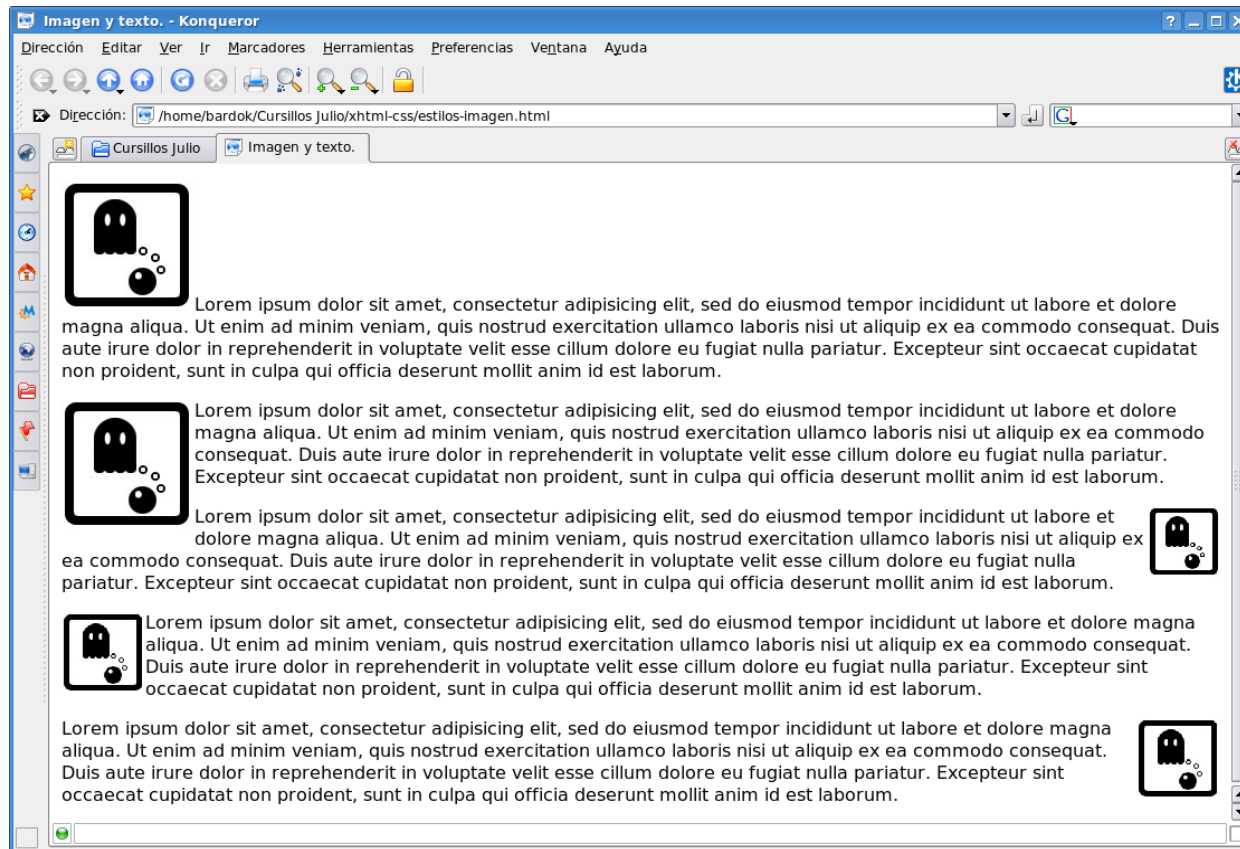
Imagen y texto. - Konqueror

Dirección Editar Ver Ir Marcadores Herramientas Preferencias Ventana Ayuda

Dirección: /home/bardok/Cursillos Julio/xhtml-css/estilos-imagen.html

Cursillos Julio | Imagen y texto.

Lorem ipsum dolor sit amet, consectetur adipisicing elit, sed do eiusmod tempor incididunt ut labore et dolore magna aliqua. Ut enim ad minim veniam, quis nostrud exercitation ullamco laboris nisi ut aliquip ex ea commodo consequat. Duis aute irure dolor in reprehenderit in voluptate velit esse cillum dolore eu fugiat nulla pariatur. Excepteur sint occaecat cupidatat non proident, sunt in culpa qui officia deserunt mollit anim id est laborum.

Lorem ipsum dolor sit amet, consectetur adipisicing elit, sed do eiusmod tempor incididunt ut labore et dolore magna aliqua. Ut enim ad minim veniam, quis nostrud exercitation ullamco laboris nisi ut aliquip ex ea commodo consequat. Duis aute irure dolor in reprehenderit in voluptate velit esse cillum dolore eu fugiat nulla pariatur. Excepteur sint occaecat cupidatat non proident, sunt in culpa qui officia deserunt mollit anim id est laborum.

Lorem ipsum dolor sit amet, consectetur adipisicing elit, sed do eiusmod tempor incididunt ut labore et dolore magna aliqua. Ut enim ad minim veniam, quis nostrud exercitation ullamco laboris nisi ut aliquip ex ea commodo consequat. Duis aute irure dolor in reprehenderit in voluptate velit esse cillum dolore eu fugiat nulla pariatur. Excepteur sint occaecat cupidatat non proident, sunt in culpa qui officia deserunt mollit anim id est laborum.

Lorem ipsum dolor sit amet, consectetur adipisicing elit, sed do eiusmod tempor incididunt ut labore et dolore magna aliqua. Ut enim ad minim veniam, quis nostrud exercitation ullamco laboris nisi ut aliquip ex ea commodo consequat. Duis aute irure dolor in reprehenderit in voluptate velit esse cillum dolore eu fugiat nulla pariatur. Excepteur sint occaecat cupidatat non proident, sunt in culpa qui officia deserunt mollit anim id est laborum.

Lorem ipsum dolor sit amet, consectetur adipisicing elit, sed do eiusmod tempor incididunt ut labore et dolore magna aliqua. Ut enim ad minim veniam, quis nostrud exercitation ullamco laboris nisi ut aliquip ex ea commodo consequat. Duis aute irure dolor in reprehenderit in voluptate velit esse cillum dolore eu fugiat nulla pariatur. Excepteur sint occaecat cupidatat non proident, sunt in culpa qui officia deserunt mollit anim id est laborum.